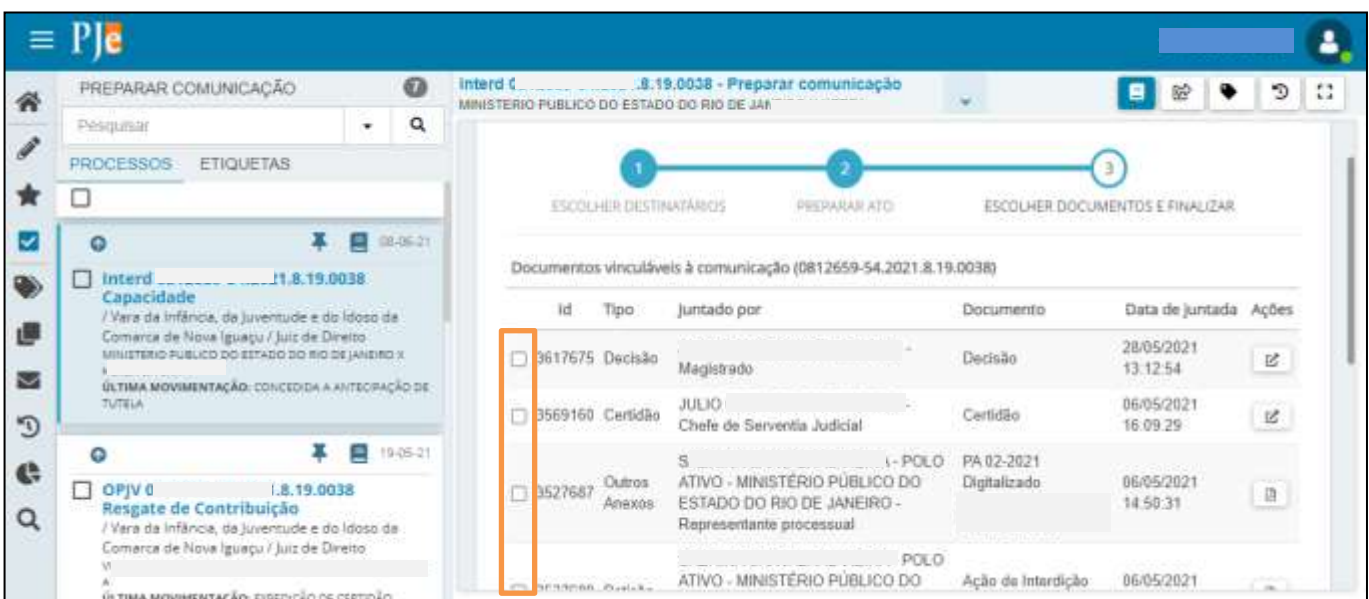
PJe

PREPARAR COMUNICAÇÃO 7

Pesquisar

PROCESSOS ETIQUETAS

08-06-21

Interd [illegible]1.8.19.0038
Capacidade
/ Vara da Infância, da Juventude e do Idoso da Comarca de Nova Iguaçu / Juiz de Direito
MINISTERIO PUBLICO DO ESTADO DO RIO DE JANEIRO X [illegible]
ÚLTIMA MOVIMENTAÇÃO: CONCEDIDA A ANTECIPAÇÃO DE TUTELA

19-05-21

OPJV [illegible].8.19.0038
Resgate de Contribuição
/ Vara da Infância, da Juventude e do Idoso da Comarca de Nova Iguaçu / Juiz de Direito
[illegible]
ÚLTIMA MOVIMENTAÇÃO: EXPEDIÇÃO DE CERTIDÃO

Interd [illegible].8.19.0038 - Preparar comunicação
MINISTERIO PUBLICO DO ESTADO DO RIO DE JAN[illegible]

1 ESCOLHER DESTINATÁRIOS
2 PREPARAR ATO
3 ESCOLHER DOCUMENTOS E FINALIZAR

Documentos vinculáveis à comunicação (0812659-54.2021.8.19.0038)

| | Id | Tipo | Juntado por | Documento | Data de juntada | Ações |
|---|---|---|---|---|---|---|
| | 3617675 | Decisão | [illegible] - Magistrado | Decisão | 28/05/2021 13:12:54 | |
| | 3569160 | Certidão | JULIO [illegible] - Chefe de Serventia Judicial | Certidão | 06/05/2021 16:09:29 | |
| | 3527687 | Outros Anexos | S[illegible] - POLO ATIVO - MINISTÉRIO PÚBLICO DO ESTADO DO RIO DE JANEIRO - Representante processual | PA 02-2021 Digitalizado | 06/05/2021 14:50:31 | |
| | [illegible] | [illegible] | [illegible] POLO ATIVO - MINISTÉRIO PÚBLICO DO | Ação de Interdição | 06/05/2021 | |